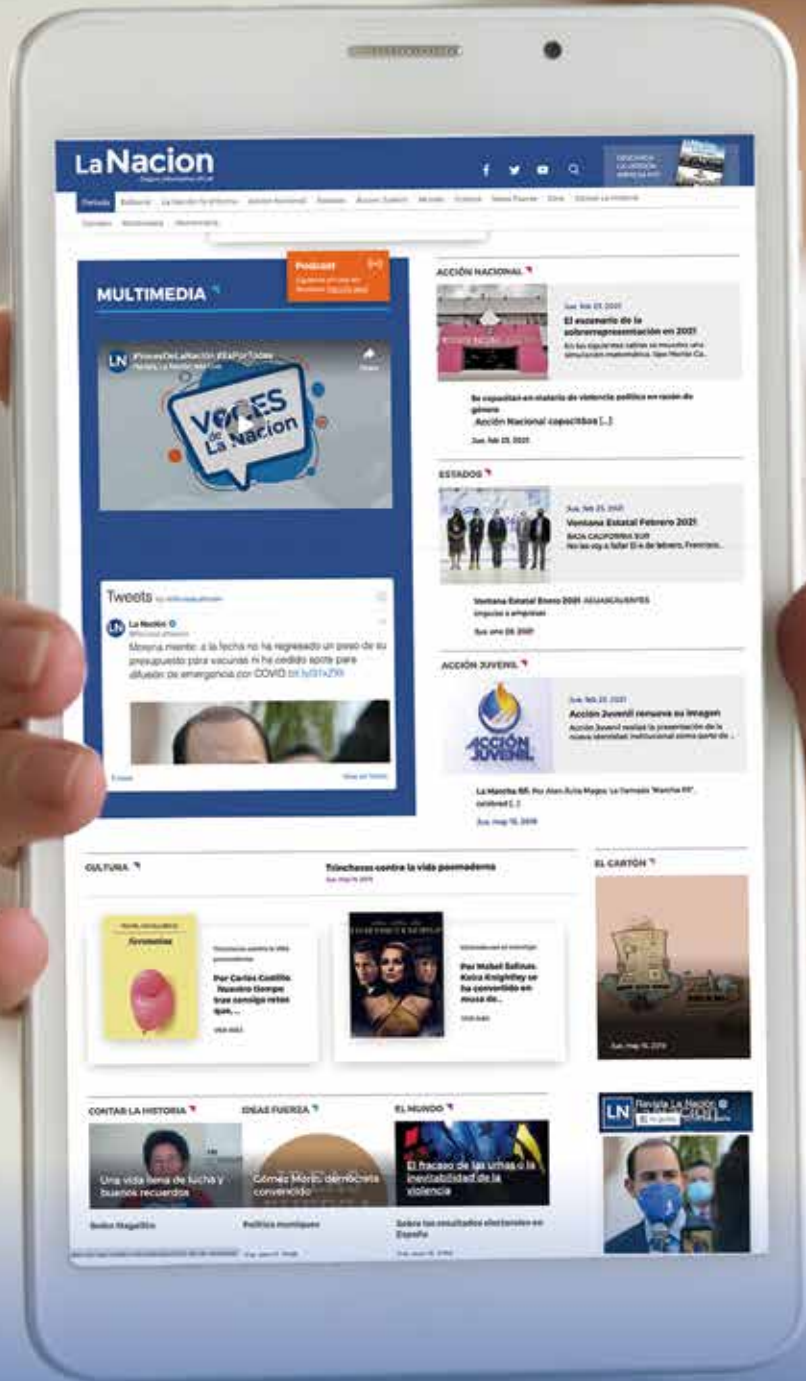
La Nacion

MULTIMEDIA

Podcast

#VocesDeLaNación #EsPorTodas

Voces de La Nacion

Tweets

La Nación

Morena miente: a la fecha no ha regresado un peso de su presupuesto para vacunas ni ha cedido spots para difusión de emergencia por COVID

ACCIÓN NACIONAL

Jue, feb 25, 2021

El escenario de la sobrerrepresentación en 2021

Se capacitan en materia de violencia política en razón de género

Acción Nacional capacitIbes [...]

Jue, feb 25, 2021

ESTADOS

Jue, feb 25, 2021

Ventana Estatal Febrero 2021

BAJA CALIFORNIA SUR

Ventana Estatal Enero 2021 AGUASCALIENTES

ACCIÓN JUVENIL

Jue, feb 25, 2021

Acción Juvenil renueva su imagen

ACCIÓN JUVENIL

La Mancha 68. Por Alan Ávila Magos: La llamada "Mancha 68" celebrará [...]

Jue, may 16, 2019

CULTURA

Trincheras contra la vida posmoderna

Jue, may 16, 2019

Por Carlos Castillo. Nuestro tiempo trae consigo retos que...

VER MÁS

Por Mabel Salinas. Keira Knightley se ha convertido en musa de...

VER MÁS

EL CARTÓN

Jue, may 16, 2019

CONTAR LA HISTORIA

Una vida llena de lucha y buenos recuerdos

IDEAS FUERZA

Gómez Morín: demócrata convencido

EL MUNDO

El fracaso de las urnas o la inevitabilidad de la violencia

Sobre los resultados electorales en España

Revista La Nación